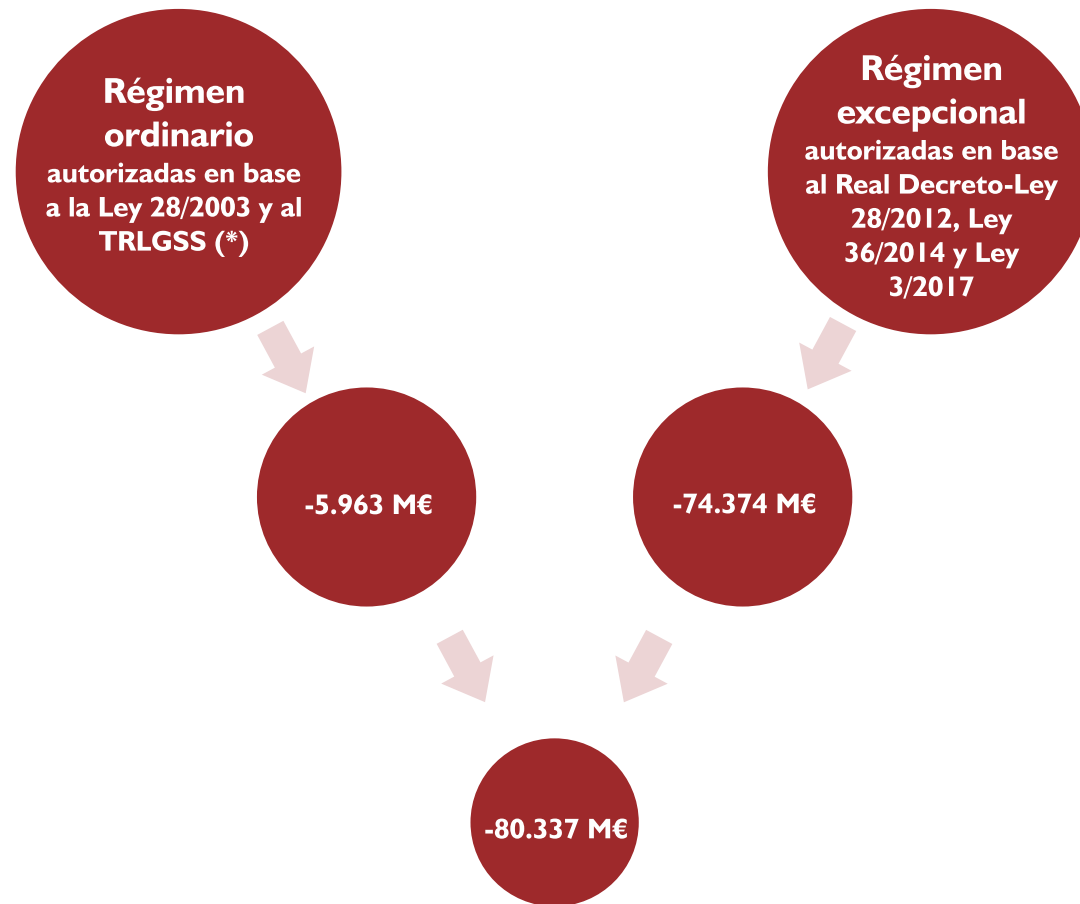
Régimen ordinario
autorizadas en base a la Ley 28/2003 y al TRLGSS (*)

Régimen excepcional
autorizadas en base al Real Decreto-Ley 28/2012, Ley 36/2014 y Ley 3/2017

-5.963 M€

-74.374 M€

-80.337 M€